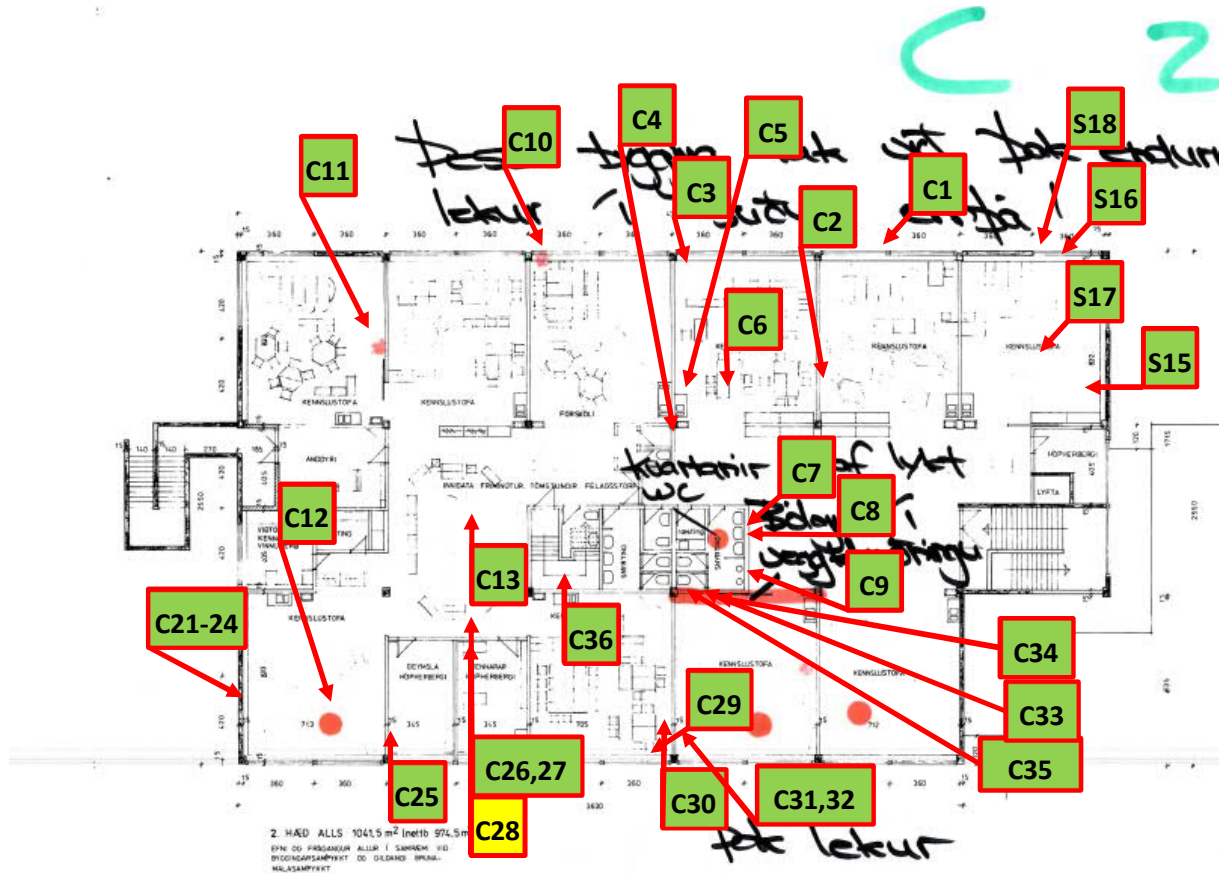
C 2

Pessi bygging lak út Þak endurn
leikur (við útvegg) á

C11
C10
C4
C5
C3
C1
C2
S18
S16
S17
C6
S15

KENNSLUSTOFA
KENNSLUSTOFA
FORSKÓLI
KENNSLUSTOFA
KENNSLUSTOFA
ANDDYRI
INNGATA FRAMKVÆMDUR TÓMSTUNDIR FÉLAGSSTÖRF
HÓPHERBERGI
LYFTA

Kvartanir af lykt
WC
Tjóni í veggjum ...

C7
C8
C9
C12
C13
C36
C34
C33
C35
C21-24
C29
C30
C31,32
C25
C26,27
C28

KENNSLUSTOFA
GEYMSLA HÓPHERBERGI
KENNARAR HÓPHERBERGI
KENNSLUSTOFA
KENNSLUSTOFA

2. HÆÐ ALLS 1041,5 m² (nettó 974,5 m²)
EFNI OG FRÁGANGUR ALLUR Í SAMRÆMI VIÐ BYGGINGARSAMÞYKKT OG GILDANDI BRUNAMÁLASAMÞYKKT

Þak lekur